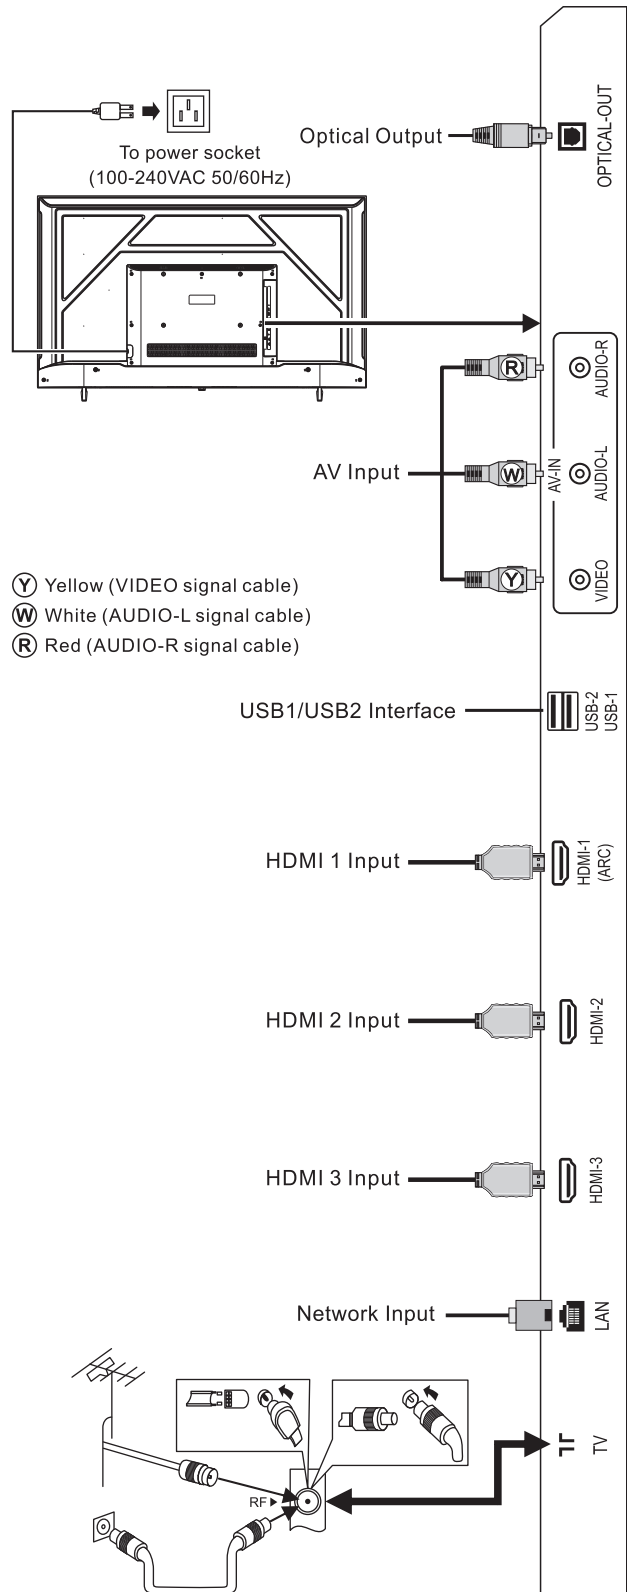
To power socket
(100-240VAC 50/60Hz)

Optical Output

OPTICAL-OUT

R

W

Y

AV Input

AUDIO-R

AV-IN

AUDIO-L

VIDEO

Ⓨ Yellow (VIDEO signal cable)
Ⓦ White (AUDIO-L signal cable)
Ⓡ Red (AUDIO-R signal cable)

USB1/USB2 Interface

USB-2
USB-1

HDMI 1 Input

HDMI-1
(ARC)

HDMI 2 Input

HDMI-2

HDMI 3 Input

HDMI-3

Network Input

LAN

RF

TV